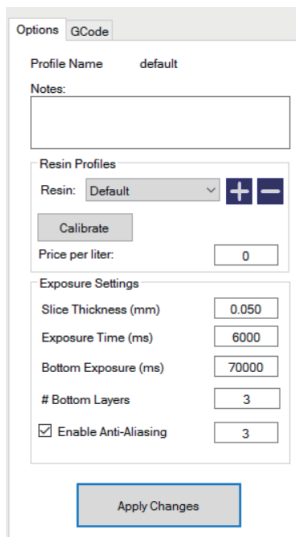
Options GCode

Profile Name default

Notes:

Resin Profiles

Resin: Default

+ −

Calibrate

Price per liter: 0

Exposure Settings

Slice Thickness (mm) 0.050

Exposure Time (ms) 6000

Bottom Exposure (ms) 70000

# Bottom Layers 3

☑ Enable Anti-Aliasing 3

Apply Changes